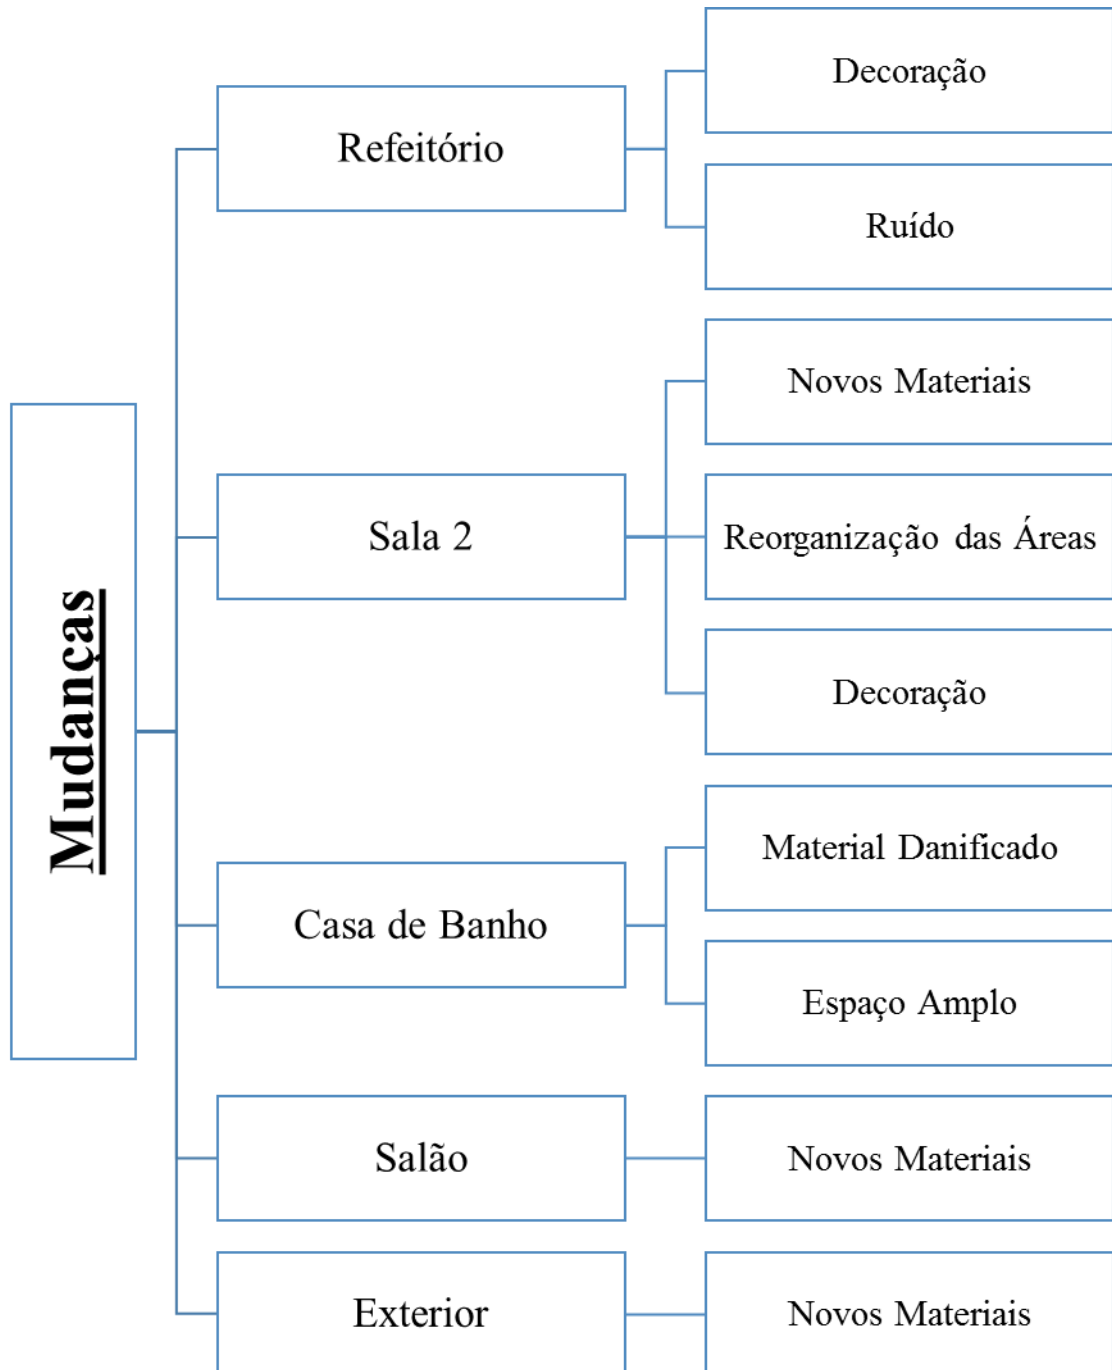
Mudanças

Refeitório

Decoração

Ruído

Sala 2

Novos Materiais

Reorganização das Áreas

Decoração

Casa de Banho

Material Danificado

Espaço Amplo

Salão

Novos Materiais

Exterior

Novos Materiais